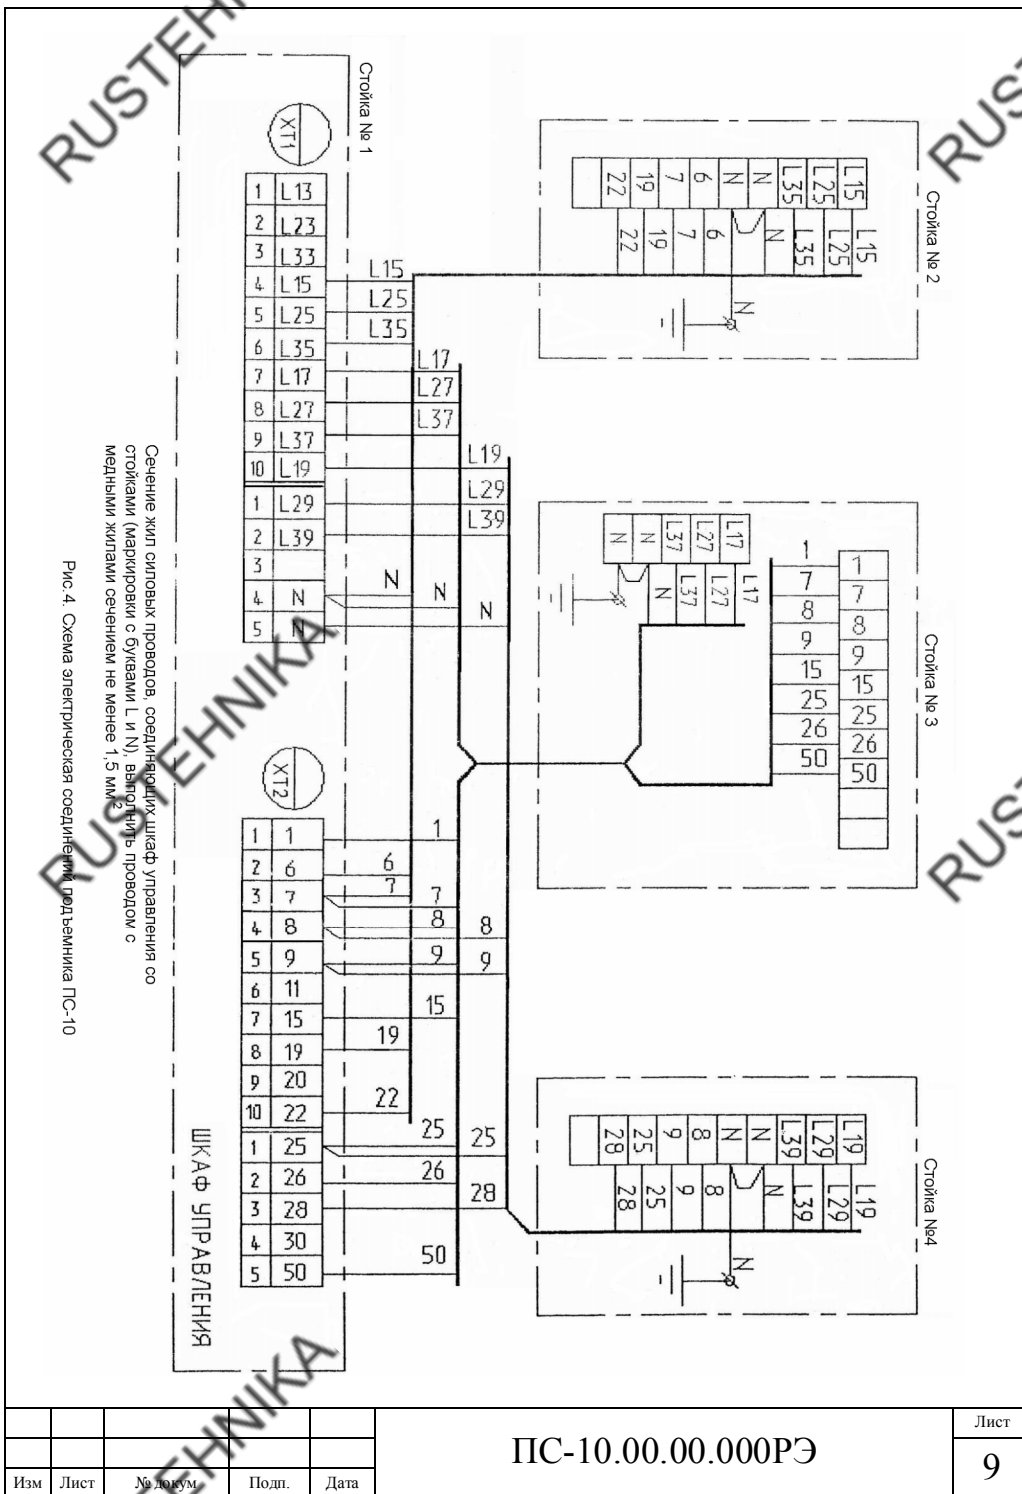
RUSTEHNIKA

Стойка № 1

XT1

| 1 | L13 |
|---|---|
| 2 | L23 |
| 3 | L33 |
| 4 | L15 |
| 5 | L25 |
| 6 | L35 |
| 7 | L17 |
| 8 | L27 |
| 9 | L37 |
| 10 | L19 |
| 1 | L29 |
| 2 | L39 |
| 3 | |
| 4 | N |
| 5 | N |

L15 L25 L35 L17 L27 L37 L19 L29 L39 N N N

XT2

| 1 | 1 |
|---|---|
| 2 | 6 |
| 3 | 7 |
| 4 | 8 |
| 5 | 9 |
| 6 | 11 |
| 7 | 15 |
| 8 | 19 |
| 9 | 20 |
| 10 | 22 |
| 1 | 25 |
| 2 | 26 |
| 3 | 28 |
| 4 | 30 |
| 5 | 50 |

1 6 7 7 8 8 9 9 15 19 22 25 25 26 28 50

ШКАФ УПРАВЛЕНИЯ

Сечение жил силовых проводов, соединяющих шкаф управления со стойками (маркировки с буквами L и N), выполнить проводом с медными жилами сечением не менее 1,5 мм$^2$

Рис.4. Схема электрическая соединений подъемника ПС-10

Стойка № 2

L15 L25 L35 N N 6 7 19 22
L15 L25 L35 N 6 7 19 22
N

Стойка № 3

L17 L27 L37 N N
L17 L27 L37 N

| 1 | 1 |
|---|---|
| 7 | 7 |
| 8 | 8 |
| 9 | 9 |
| 15 | 15 |
| 25 | 25 |
| 26 | 26 |
| 50 | 50 |

Стойка №4

L19 L29 L39 N N 8 9 25 28
L19 L29 L39 N 8 9 25 28
N

| Изм | Лист | № докум. | Подп. | Дата |
|---|---|---|---|---|

ПС-10.00.00.000РЭ

Лист
9